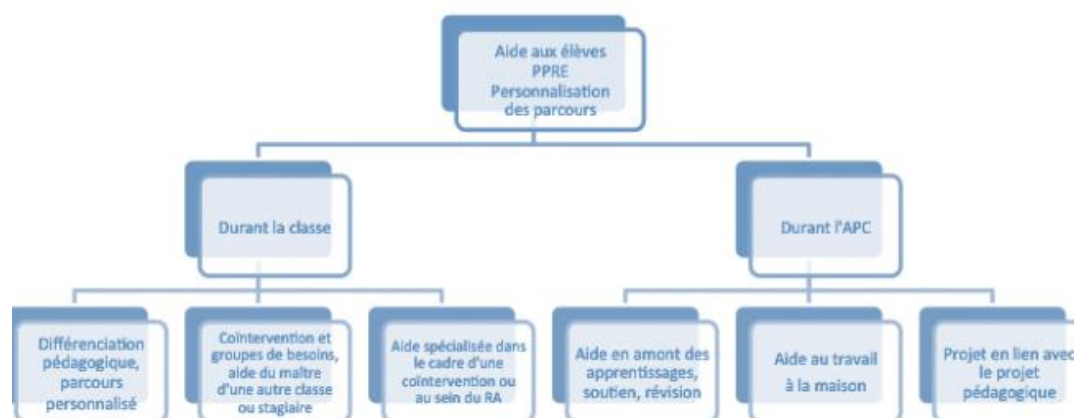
Aide aux élèves
PPRE
Personnalisation des parcours

Durant la classe

Durant l'APC

Différenciation pédagogique, parcours personnalisé

Cointervention et groupes de besoins, aide du maître d'une autre classe ou stagiaire

Aide spécialisée dans le cadre d'une cointervention ou au sein du RA

Aide en amont des apprentissages, soutien, révision

Aide au travail à la maison

Projet en lien avec le projet pédagogique